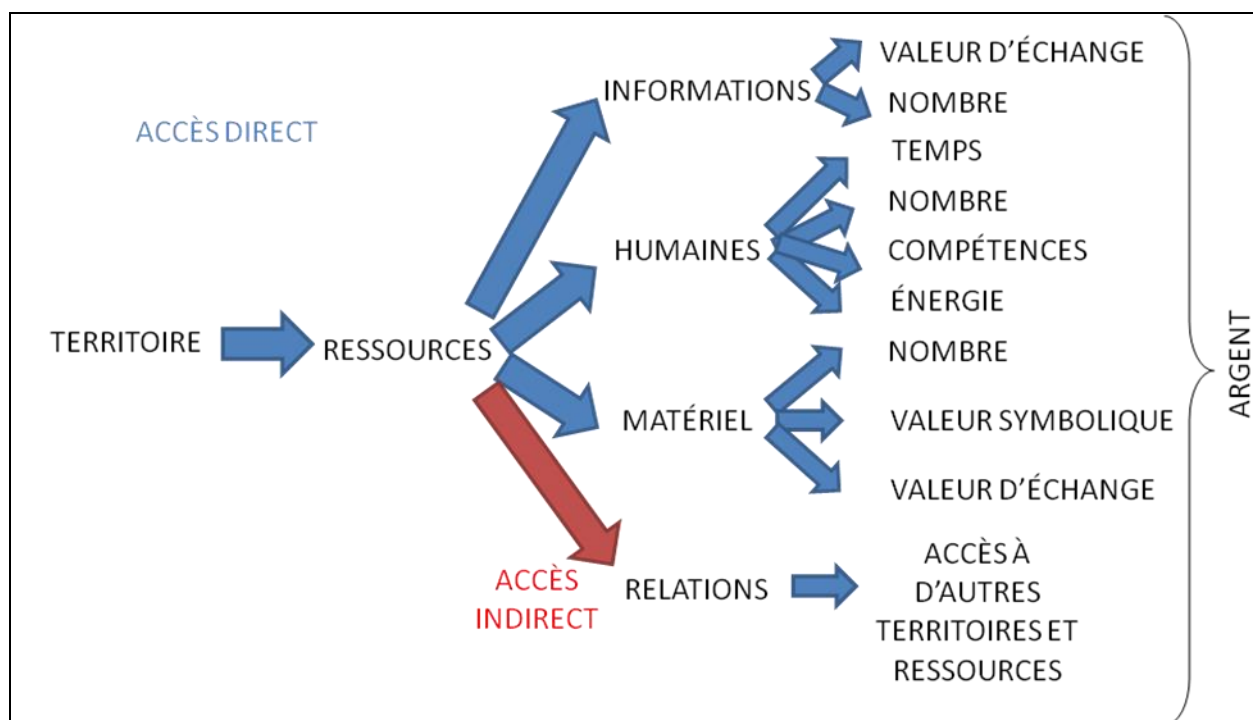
ACCÈS DIRECT

TERRITOIRE

RESSOURCES

INFORMATIONS

VALEUR D'ÉCHANGE

NOMBRE

HUMAINES

TEMPS

NOMBRE

COMPÉTENCES

ÉNERGIE

MATÉRIEL

NOMBRE

VALEUR SYMBOLIQUE

VALEUR D'ÉCHANGE

ACCÈS INDIRECT

RELATIONS

ACCÈS À D'AUTRES TERRITOIRES ET RESSOURCES

ARGENT